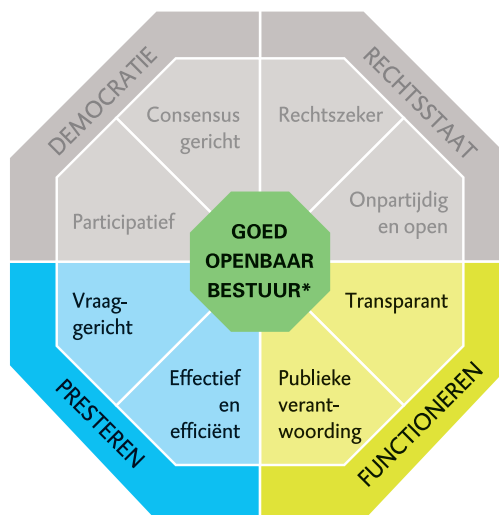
DEMOCRATIE

RECHTSSTAAT

Consensus gericht

Rechtszeker

Participatief

Onpartijdig en open

GOED OPENBAAR BESTUUR*

Vraaggericht

Transparant

Effectief en efficiënt

Publieke verantwoording

PRESTEREN

FUNCTIONEREN